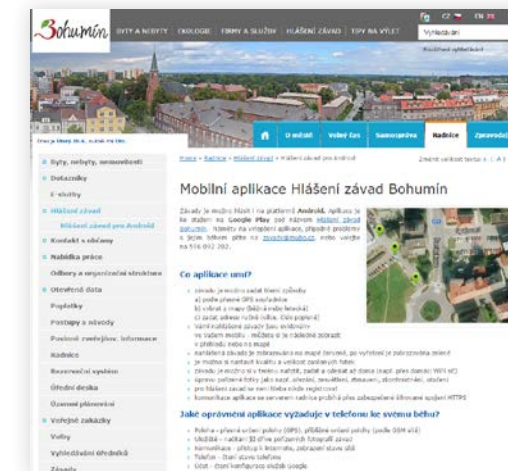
Bohumín

BYTY A NEBYTY  EKOLOGIE  FIRMY A SLUŽBY  HLÁŠENÍ ZÁVAD  TIPY NA VÝLET

CZ  EN

Vyhledávání

Rozšířené vyhledávání

O městě  Volný čas  Samospráva  Radnice  Zpravodaj

Byty, nebyty, nemovitosti

Dotazníky

E-služby

Hlášení závad

Hlášení závad pro Android

Kontakt s občany

Nabídka práce

Odbory a organizační struktura

Otevřená data

Poplatky

Postupy a návody

Poskytování informací

Radnice

Rezervační systém

Úřední deska

Územní plánování

Veřejné zakázky

Volby

Vyhledávání úředníků

Závady

Home » Radnice » Hlášení závad » Hlášení závad pro Android

Změnit velikost textu: A | A | A

Mobilní aplikace Hlášení závad Bohumín

Závady je možno hlásit i na platformě Android. Aplikace je ke stažení na Google Play pod názvem Hlášení závad Bohumín. Náměty na vylepšení aplikace, připadně problémy s jejím během piště na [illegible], nebo volejte na 596 092 202.

Co aplikace umí?

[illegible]

Jaké oprávnění aplikace vyžaduje v telefonu ke svému běhu?

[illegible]